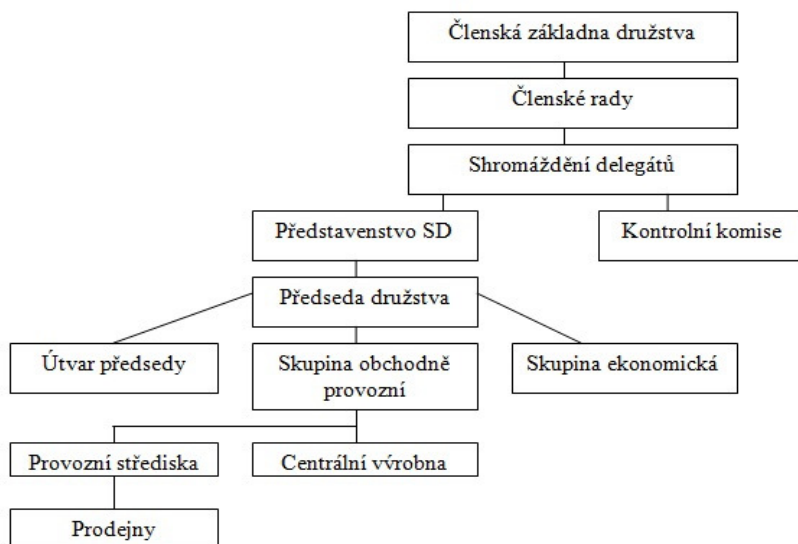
Členská základna družstva

Členské rady

Shromáždění delegátů

Představenstvo SD

Kontrolní komise

Předseda družstva

Útvar předsedy

Skupina obchodně provozní

Skupina ekonomická

Provozní střediska

Centrální výrobna

Prodejny